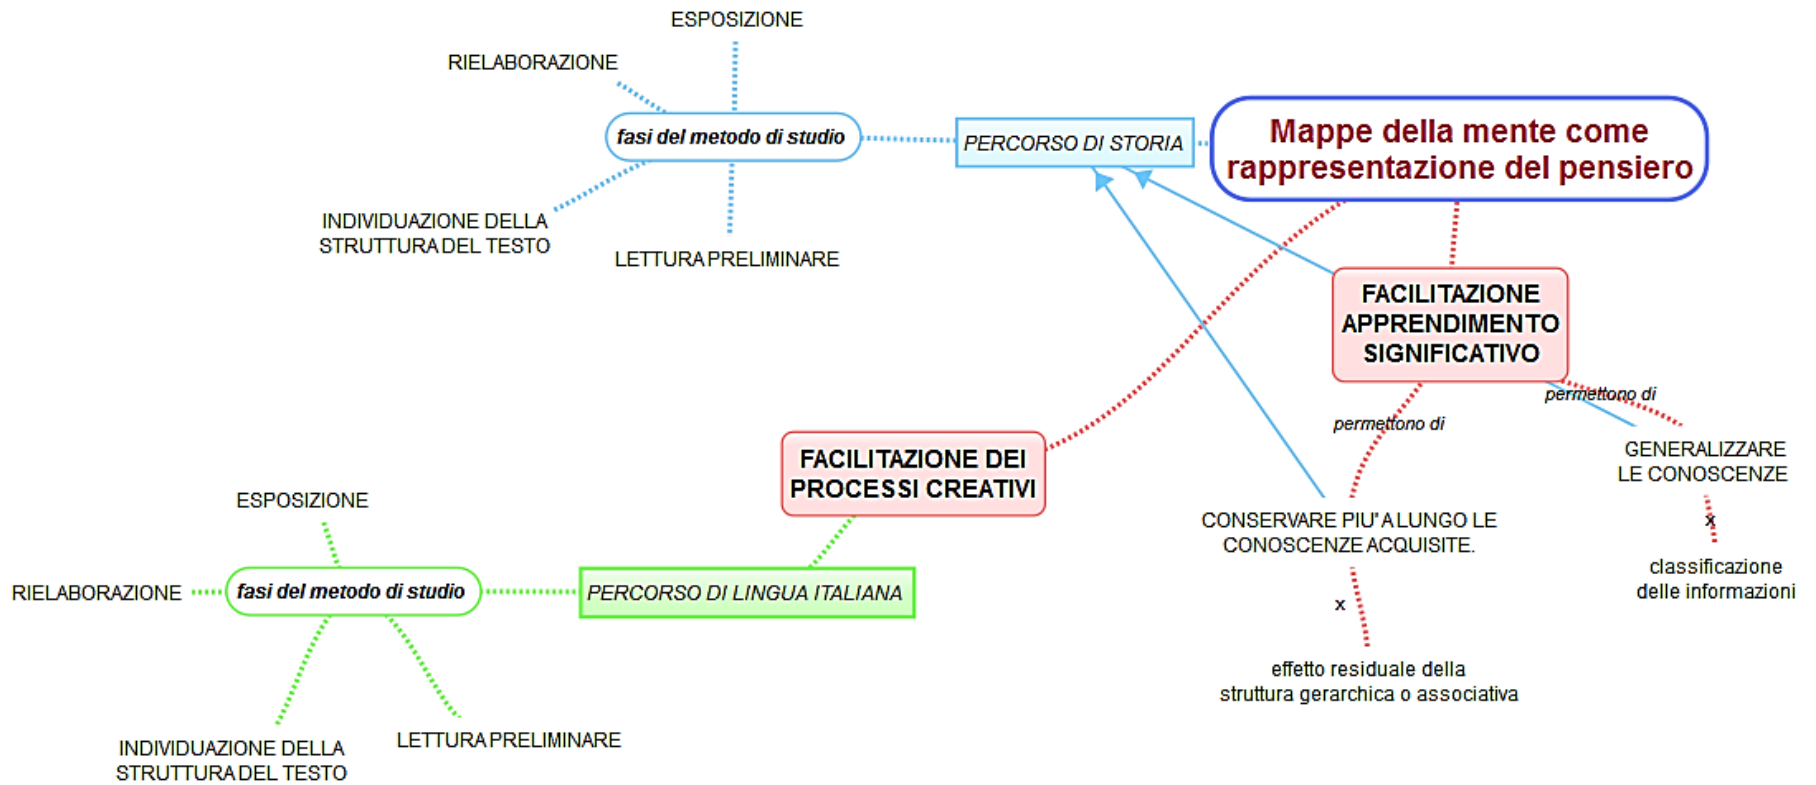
Mappe della mente come rappresentazione del pensiero

PERCORSO DI STORIA

fasi del metodo di studio

ESPOSIZIONE

RIELABORAZIONE

INDIVIDUAZIONE DELLA STRUTTURA DEL TESTO

LETTURA PRELIMINARE

FACILITAZIONE APPRENDIMENTO SIGNIFICATIVO

permettono di

permettono di

GENERALIZZARE LE CONOSCENZE

x

classificazione delle informazioni

CONSERVARE PIU' A LUNGO LE CONOSCENZE ACQUISITE.

x

effetto residuale della struttura gerarchica o associativa

FACILITAZIONE DEI PROCESSI CREATIVI

PERCORSO DI LINGUA ITALIANA

fasi del metodo di studio

ESPOSIZIONE

RIELABORAZIONE

INDIVIDUAZIONE DELLA STRUTTURA DEL TESTO

LETTURA PRELIMINARE